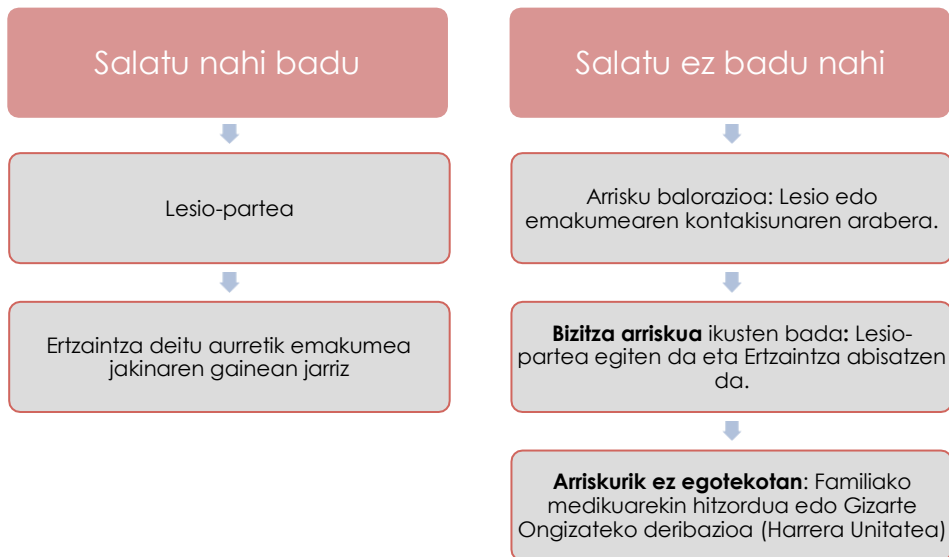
Salatu nahi badu

Lesio-partea

Ertzaintza deitu aurretik emakumea jakinaren gainean jarriz

Salatu ez badu nahi

Arrisku balorazioa: Lesio edo emakumearen kontakisunaren arabera.

**Bizitza arriskua** ikusten bada**:** Lesio-partea egiten da eta Ertzaintza abisatzen da.

**Arriskurik ez egotekotan**: Familiako medikuarekin hitzordua edo Gizarte Ongizateko deribazioa (Harrera Unitatea)